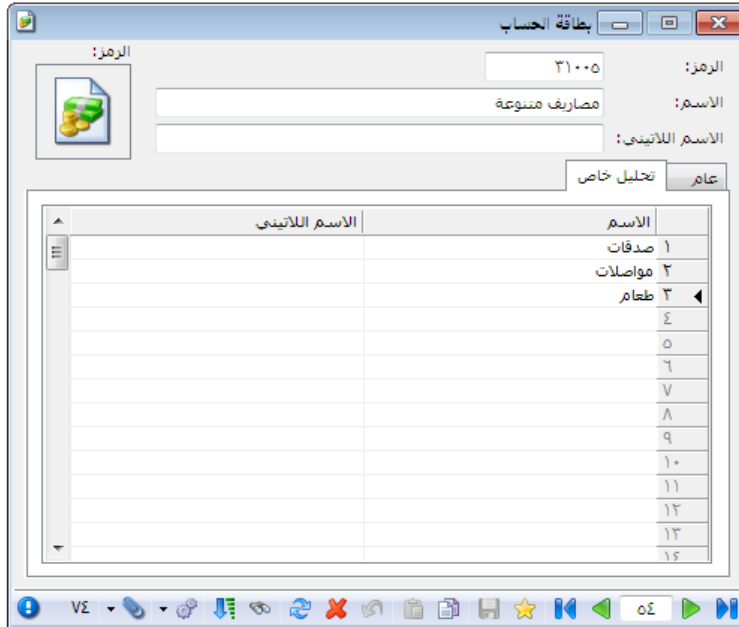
بطاقة الحساب

الرمز: ٣١٠٠٥
الاسم: مصاريف متنوعة
الاسم اللاتيني:
الرمز:

عام | تحليل خاص

| | الاسم | الاسم اللاتيني |
|---|---|---|
| ١ | صدقات | |
| ٢ | مواصلات | |
| ٣ | طعام | |
| ٤ | | |
| ٥ | | |
| ٦ | | |
| ٧ | | |
| ٨ | | |
| ٩ | | |
| ١٠ | | |
| ١١ | | |
| ١٢ | | |
| ١٣ | | |
| ١٤ | | |

٧٤ ٥٤